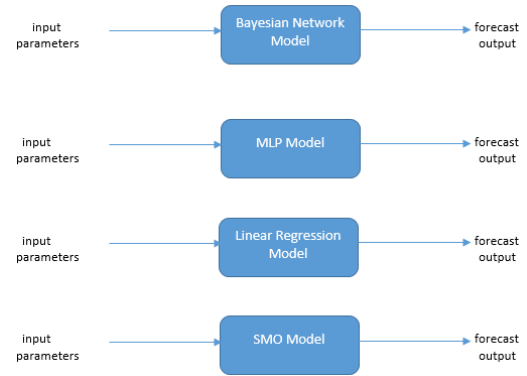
input parameters

Bayesian Network Model

forecast output

input parameters

MLP Model

forecast output

input parameters

Linear Regression Model

forecast output

input parameters

SMO Model

forecast output